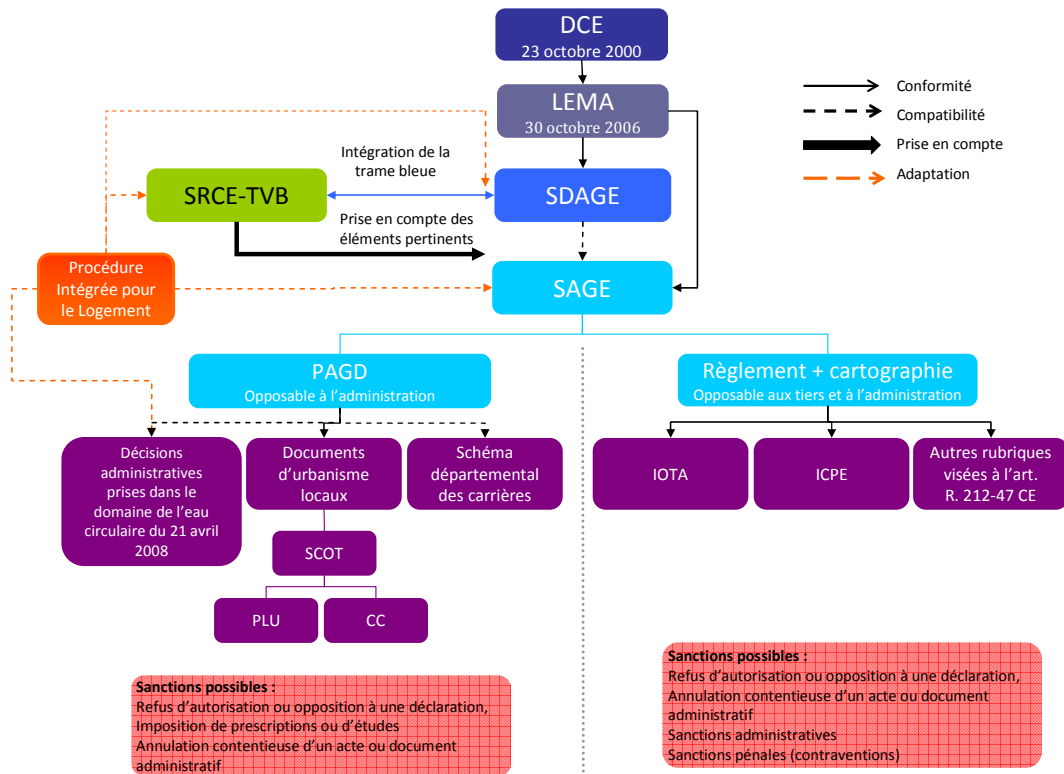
DCE
23 octobre 2000

LEMA
30 octobre 2006

Conformité
Compatibilité
Prise en compte
Adaptation

Intégration de la trame bleue

SRCE-TVB

SDAGE

Prise en compte des éléments pertinents

Procédure Intégrée pour le Logement

SAGE

PAGD
Opposable à l'administration

Règlement + cartographie
Opposable aux tiers et à l'administration

Décisions administratives prises dans le domaine de l'eau circulaire du 21 avril 2008

Documents d'urbanisme locaux

Schéma départemental des carrières

IOTA

ICPE

Autres rubriques visées à l'art. R. 212-47 CE

SCOT

PLU

CC

Sanctions possibles :
Refus d'autorisation ou opposition à une déclaration,
Imposition de prescriptions ou d'études
Annulation contentieuse d'un acte ou document administratif

Sanctions possibles :
Refus d'autorisation ou opposition à une déclaration,
Annulation contentieuse d'un acte ou document administratif
Sanctions administratives
Sanctions pénales (contraventions)